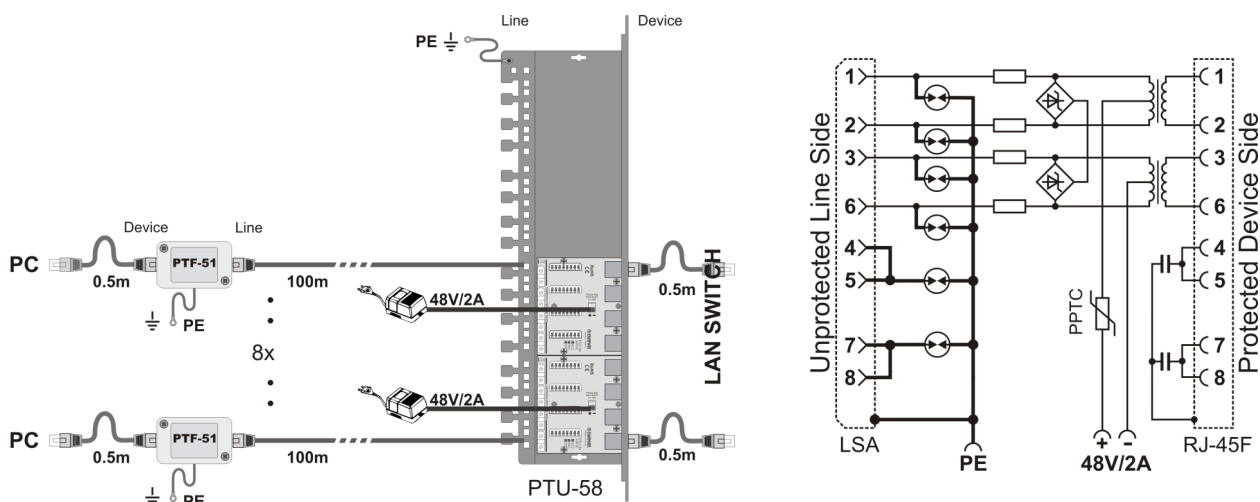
Line
Device
PE
Device
Line
PC
PTF-51
0.5m
100m
PE
48V/2A
8x
48V/2A
PC
PTF-51
0.5m
100m
PE
0.5m
LAN SWITCH
0.5m
PTU-58

Unprotected Line Side
1
2
3
6
4
5
7
8
LSA
PE
PPTC
+
-
48V/2A
1
2
3
6
4
5
7
8
RJ-45F
Protected Device Side